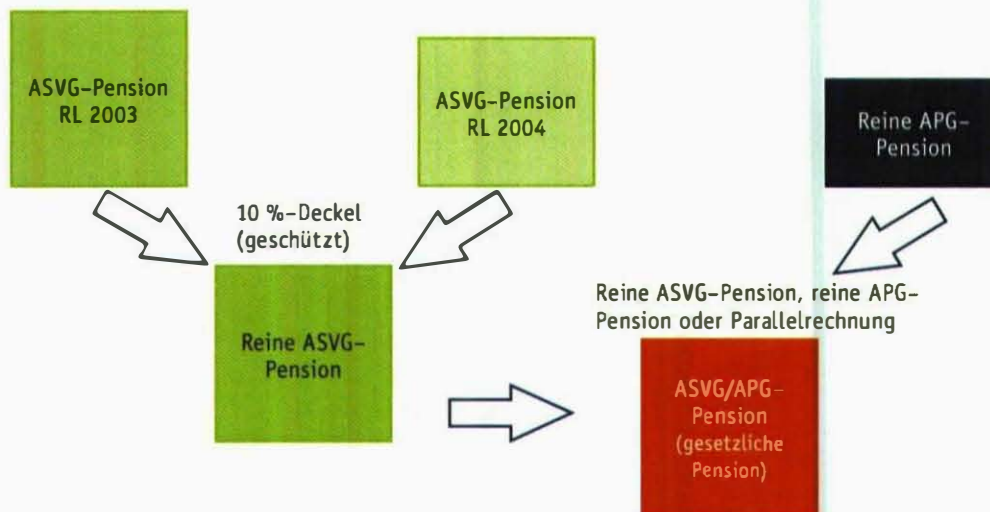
ASVG-Pension RL 2003

ASVG-Pension RL 2004

Reine APG-Pension

10 %-Deckel (geschützt)

Reine ASVG-Pension, reine APG-Pension oder Parallelrechnung

Reine ASVG-Pension

ASVG/APG-Pension (gesetzliche Pension)